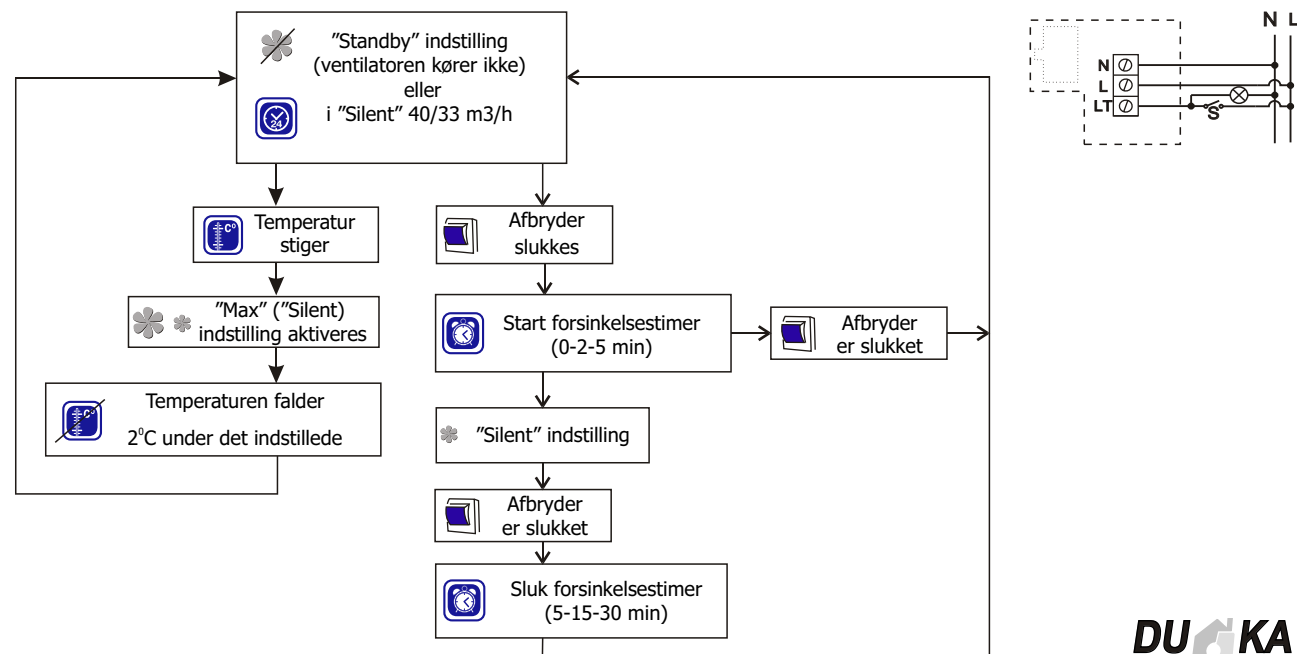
”Standby” indstilling (ventilatoren kører ikke) eller i ”Silent” 40/33 m3/h

24

N L

N

L

LT

S

Temperatur stiger

C°

Afbryder slukkes

”Max” (”Silent) indstilling aktiveres

Start forsinkelsestimer (0-2-5 min)

Afbryder er slukket

Temperaturen falder

2$^0$C under det indstillede

C°

”Silent” indstilling

Afbryder er slukket

Sluk forsinkelsestimer (5-15-30 min)

DU KA